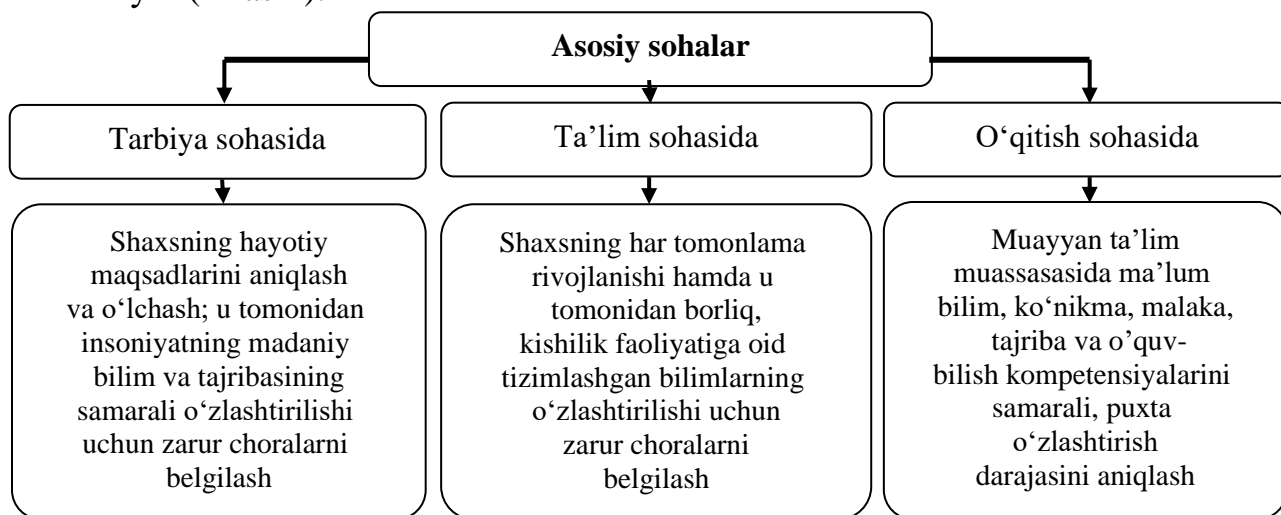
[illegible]

Asosiy sohalar

Tarbiya sohasida

Ta’lim sohasida

O‘qitish sohasida

Shaxsning hayotiy maqsadlarini aniqlash va o‘lchash; u tomonidan insoniyatning madaniy bilim va tajribasining samarali o‘zlashtirilishi uchun zarur choralarni belgilash

Shaxsning har tomonlama rivojlanishi hamda u tomonidan borliq, kishilik faoliyatiga oid tizimlashgan bilimlarning o‘zlashtirilishi uchun zarur choralarni belgilash

Muayyan ta’lim muassasasida ma’lum bilim, ko‘nikma, malaka, tajriba va o’quv-bilish kompetensiyalarini samarali, puxta o‘zlashtirish darajasini aniqlash